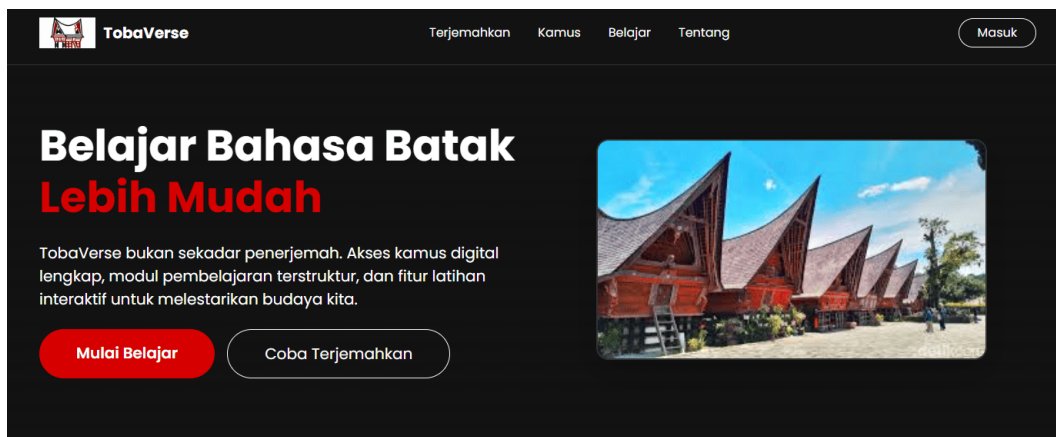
TobaVerse

Terjemahkan Kamus Belajar Tentang

Masuk

Belajar Bahasa Batak
Lebih Mudah

TobaVerse bukan sekadar penerjemah. Akses kamus digital lengkap, modul pembelajaran terstruktur, dan fitur latihan interaktif untuk melestarikan budaya kita.

Mulai Belajar

Coba Terjemahkan

detikcom